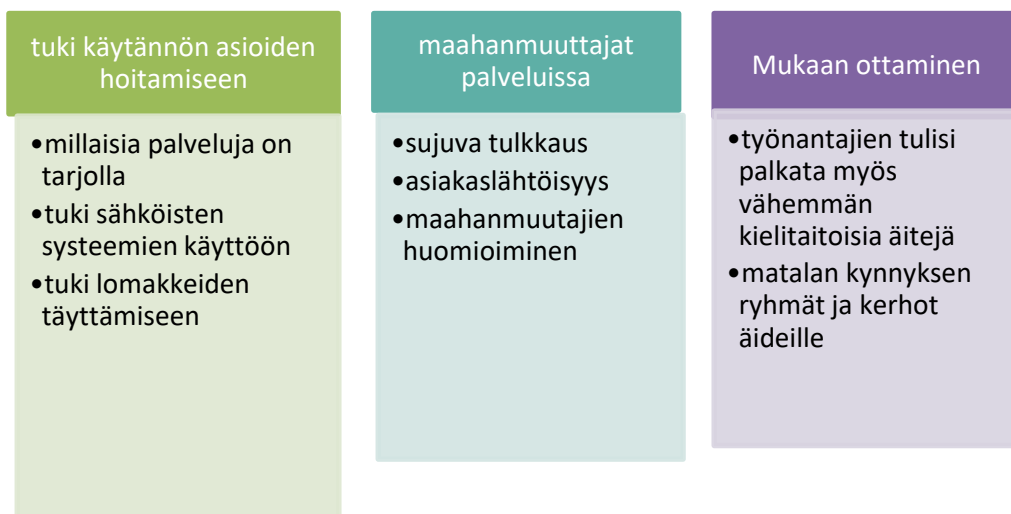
tuki käytännön asioiden hoitamiseen

•millaisia palveluja on tarjolla
•tuki sähköisten systeemien käyttöön
•tuki lomakkeiden täyttämiseen

maahanmuuttajat palveluissa

•sujuva tulkkaus
•asiakaslähtöisyys
•maahanmuutajien huomioiminen

Mukaan ottaminen

•työnantajien tulisi palkata myös vähemmän kielitaitoisia äitejä
•matalan kynnyksen ryhmät ja kerhot äideille